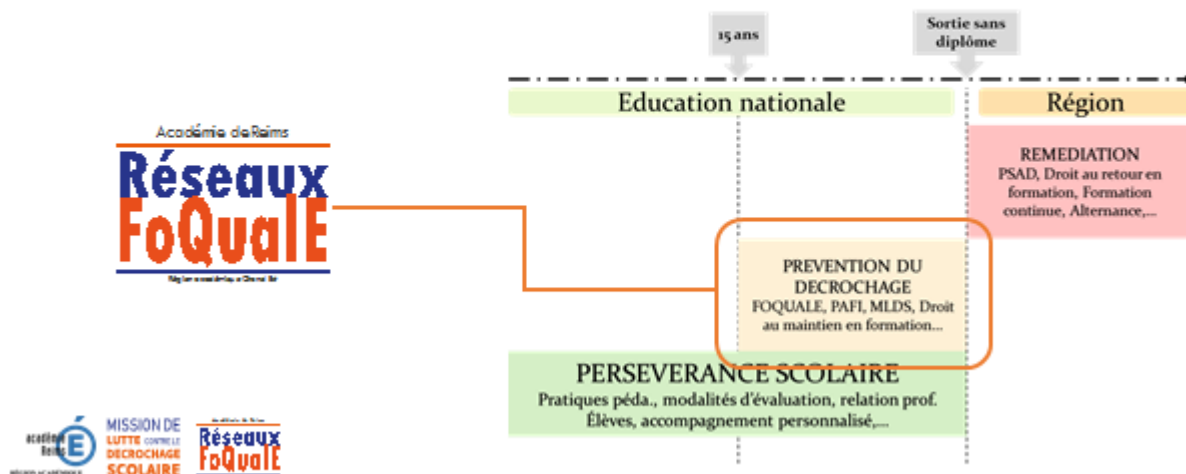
Académie de Reims

Réseaux FoQualE

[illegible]

15 ans

Sortie sans diplôme

Education nationale

Région

REMEDIATION
PSAD, Droit au retour en formation, Formation continue, Alternance,...

PREVENTION DU DECROCHAGE
FOQUALE, PAFI, MLDS, Droit au maintien en formation...

PERSEVERANCE SCOLAIRE
Pratiques péda., modalités d'évaluation, relation prof. Élèves, accompagnement personnalisé,...

académie Reims

MISSION DE LUTTE CONTRE LE DECROCHAGE SCOLAIRE

Réseaux FoQualE